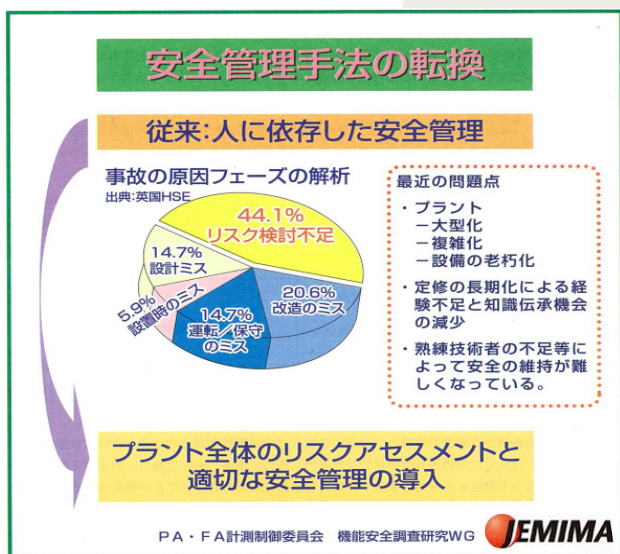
安全管理手法の転換

従来:人に依存した安全管理

事故の原因フェーズの解析
出典:英国HSE

44.1%
リスク検討不足

14.7%
設計ミス

5.9%
設置時のミス

14.7%
運転/保守
のミス

20.6%
改造のミス

最近の問題点

・プラント
ー大型化
ー複雑化
ー設備の老朽化

・定修の長期化による経験不足と知識伝承機会の減少

・熟練技術者の不足等によって安全の維持が難しくなっている。

プラント全体のリスクアセスメントと
適切な安全管理の導入

PA・FA計測制御委員会　機能安全調査研究WG

JEMIMA